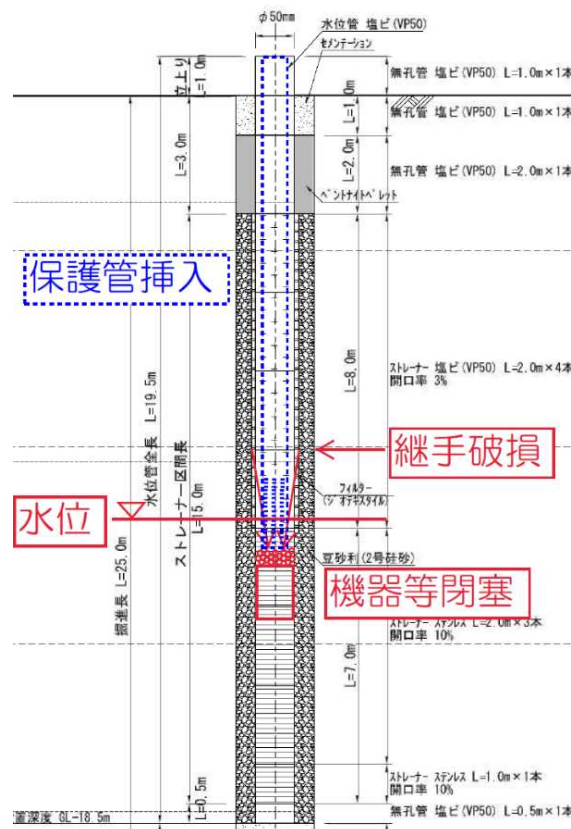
φ50mm
水位管 塩ビ(VP50)
セメンテーション
立上り L=1.0m
無孔管 塩ビ(VP50) L=1.0m×1本
L=1.0m
無孔管 塩ビ(VP50) L=1.0m×1本
L=3.0m
L=2.0m
無孔管 塩ビ(VP50) L=2.0m×1本
ベントナイトペレット
保護管挿入
L=8.0m
ストレーナー 塩ビ(VP50) L=2.0m×4本
開口率 3%
継手破損
掘進長 L=25.0m
水位管全長 L=19.5m
ストレーナー区間長 L=15.0m
フィルター
(ジオテキスタイル)
水位
豆砂利(2号硅砂)
機器等閉塞
ストレーナー ステンレス L=2.0m×3本
開口率 10%
L=7.0m
L=0.5m
ストレーナー ステンレス L=1.0m×1本
開口率 10%
無孔管 塩ビ(VP50) L=0.5m×1本
道深度 GL-18.5m